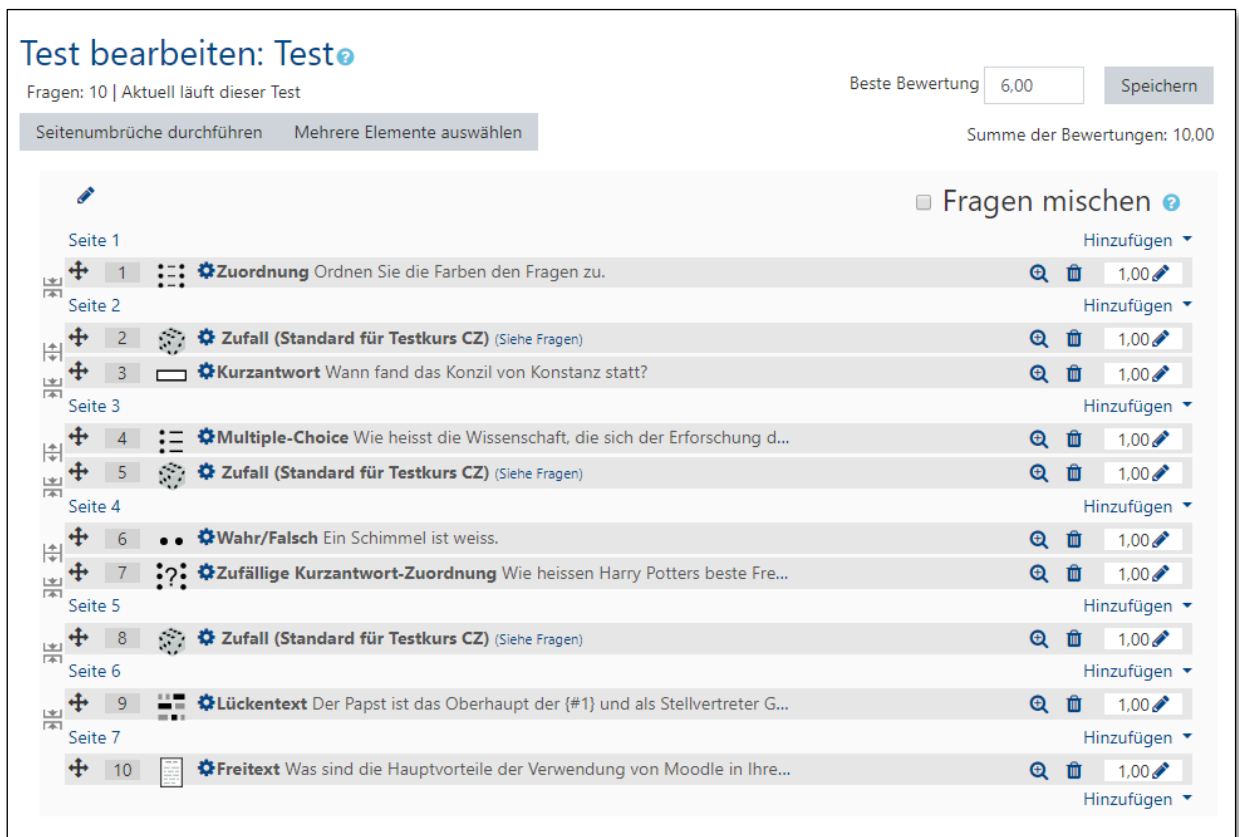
Test bearbeiten: Test

Fragen: 10 | Aktuell läuft dieser Test

Beste Bewertung 6,00 Speichern

Seitenumbrüche durchführen Mehrere Elemente auswählen

Summe der Bewertungen: 10,00

Fragen mischen

Seite 1 Hinzufügen

1 Zuordnung Ordnen Sie die Farben den Fragen zu. 1,00

Seite 2 Hinzufügen

2 Zufall (Standard für Testkurs CZ) (Siehe Fragen) 1,00

3 Kurzantwort Wann fand das Konzil von Konstanz statt? 1,00

Seite 3 Hinzufügen

4 Multiple-Choice Wie heisst die Wissenschaft, die sich der Erforschung d... 1,00

5 Zufall (Standard für Testkurs CZ) (Siehe Fragen) 1,00

Seite 4 Hinzufügen

6 Wahr/Falsch Ein Schimmel ist weiss. 1,00

7 Zufällige Kurzantwort-Zuordnung Wie heissen Harry Potters beste Fre... 1,00

Seite 5 Hinzufügen

8 Zufall (Standard für Testkurs CZ) (Siehe Fragen) 1,00

Seite 6 Hinzufügen

9 Lückentext Der Papst ist das Oberhaupt der {#1} und als Stellvertreter G... 1,00

Seite 7 Hinzufügen

10 Freitext Was sind die Hauptvorteile der Verwendung von Moodle in Ihre... 1,00

Hinzufügen